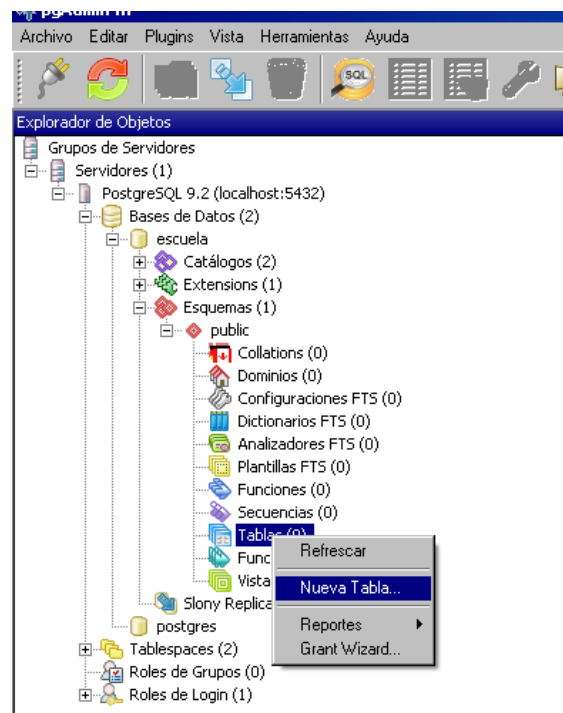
pgAdmin III

Archivo Editar Plugins Vista Herramientas Ayuda

SQL

Explorador de Objetos

Grupos de Servidores
Servidores (1)
PostgreSQL 9.2 (localhost:5432)
Bases de Datos (2)
escuela
Catálogos (2)
Extensions (1)
Esquemas (1)
public
Collations (0)
Dominios (0)
Configuraciones FTS (0)
Dictionarios FTS (0)
Analizadores FTS (0)
Plantillas FTS (0)
Funciones (0)
Secuencias (0)
Tablas (0)
Func
Vista
Slony Replica
postgres
Tablespaces (2)
Roles de Grupos (0)
Roles de Login (1)

Refrescar
Nueva Tabla...
Reportes
Grant Wizard...